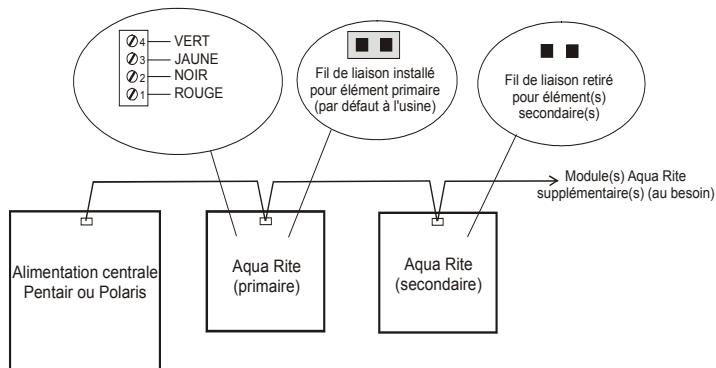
4 VERT
3 JAUNE
2 NOIR
1 ROUGE

Fil de liaison installé pour élément primaire (par défaut à l'usine)

Fil de liaison retiré pour élément(s) secondaire(s)

Module(s) Aqua Rite supplémentaire(s) (au besoin)

Alimentation centrale Pentair ou Polaris

Aqua Rite (primaire)

Aqua Rite (secondaire)